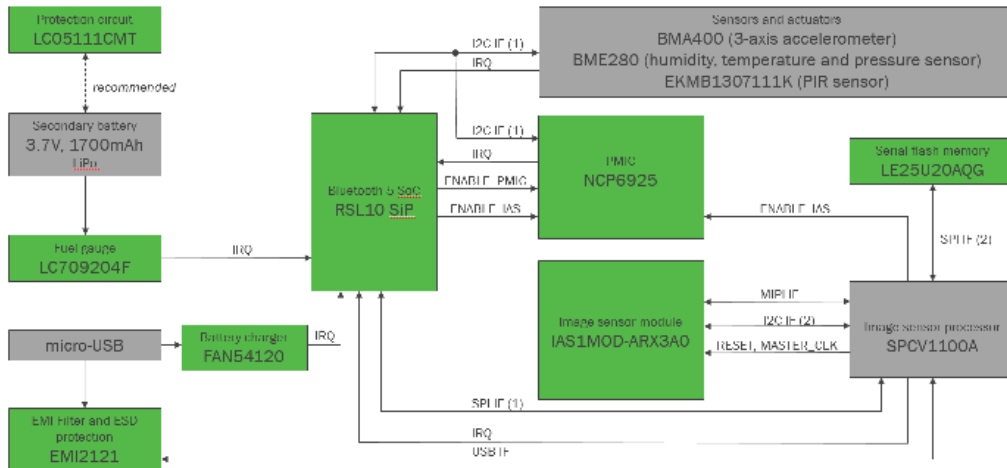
Protection circuit
LC05111CMT

recommended

Secondary battery
3.7V, 1700mAh
LiPo

Fuel gauge
LC709204F

micro-USB

Battery charger
FAN54120

EMI Filter and ESD protection
EMI2121

Sensors and actuators
BMA400 (3-axis accelerometer)
BME280 (humidity, temperature and pressure sensor)
EKMB1307111K (PIR sensor)

I2C IF (1)
IRQ
I2C IF (1)
IRQ
ENABLE_PMIC
ENABLE_IAS
IRQ
IRQ

Bluetooth 5 SoC
RSL10 SiP

PMIC
NCP6925

Serial flash memory
LE25U20AQG

ENABLE_IAS

SPI IF (2)

Image sensor module
IAS1MOD-ARX3A0

MIPI IF
I2C IF (2)
RESET, MASTER_CLK

Image sensor processor
SPCV1100A

SPI IF (1)
IRQ
USB IF